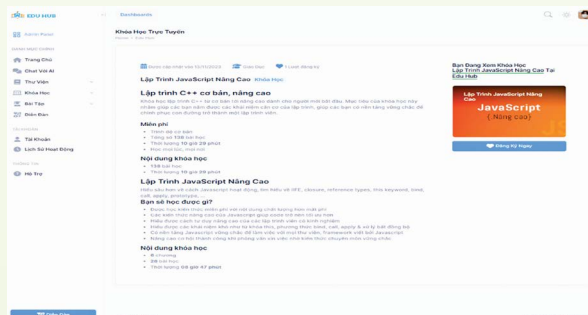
EDU HUB

Dashboards

Khóa Học Trực Tuyến

Bảng Điều

Trang Chủ

Chat Với AI

Thư Viện

Khóa Học

Bài Tập

Diễn Đàn

Tài Khoản

Lịch Sử Hoạt Động

Hỗ Trợ

Lập Trình JavaScript Nâng Cao Khóa Học

Lập trình C++ cơ bản, nâng cao

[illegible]

Miễn phí

Nội dung khóa học

136 bài học

Thời lượng 10 giờ 29 phút

Lập Trình JavaScript Nâng Cao

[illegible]

Bạn sẽ học được gì?

Nội dung khóa học

8 chương

38 bài học

Thời lượng 08 giờ 47 phút

Bạn Đang Xem Khóa Học Lập Trình JavaScript Nâng Cao Tại Edu Hub

JavaScript
( Nâng cao )

Đăng Ký Ngay